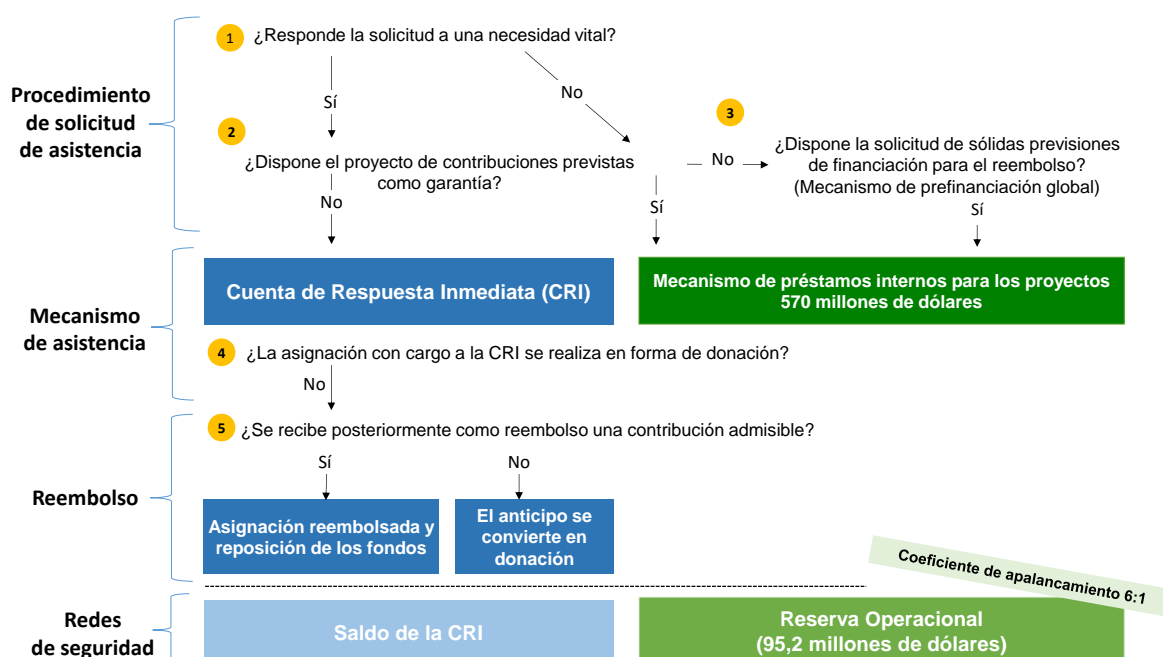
Procedimiento de solicitud de asistencia

1 ¿Responde la solicitud a una necesidad vital?

Sí

No

2 ¿Dispone el proyecto de contribuciones previstas como garantía?

No

No

3 ¿Dispone la solicitud de sólidas previsiones de financiación para el reembolso? (Mecanismo de prefinanciación global)

Sí

Sí

Mecanismo de asistencia

Cuenta de Respuesta Inmediata (CRI)

Mecanismo de préstamos internos para los proyectos 570 millones de dólares

4 ¿La asignación con cargo a la CRI se realiza en forma de donación?

No

Reembolso

5 ¿Se recibe posteriormente como reembolso una contribución admisible?

Sí

No

Asignación reembolsada y reposición de los fondos

El anticipo se convierte en donación

Coeficiente de apalancamiento 6:1

Redes de seguridad

Saldo de la CRI

Reserva Operacional (95,2 millones de dólares)